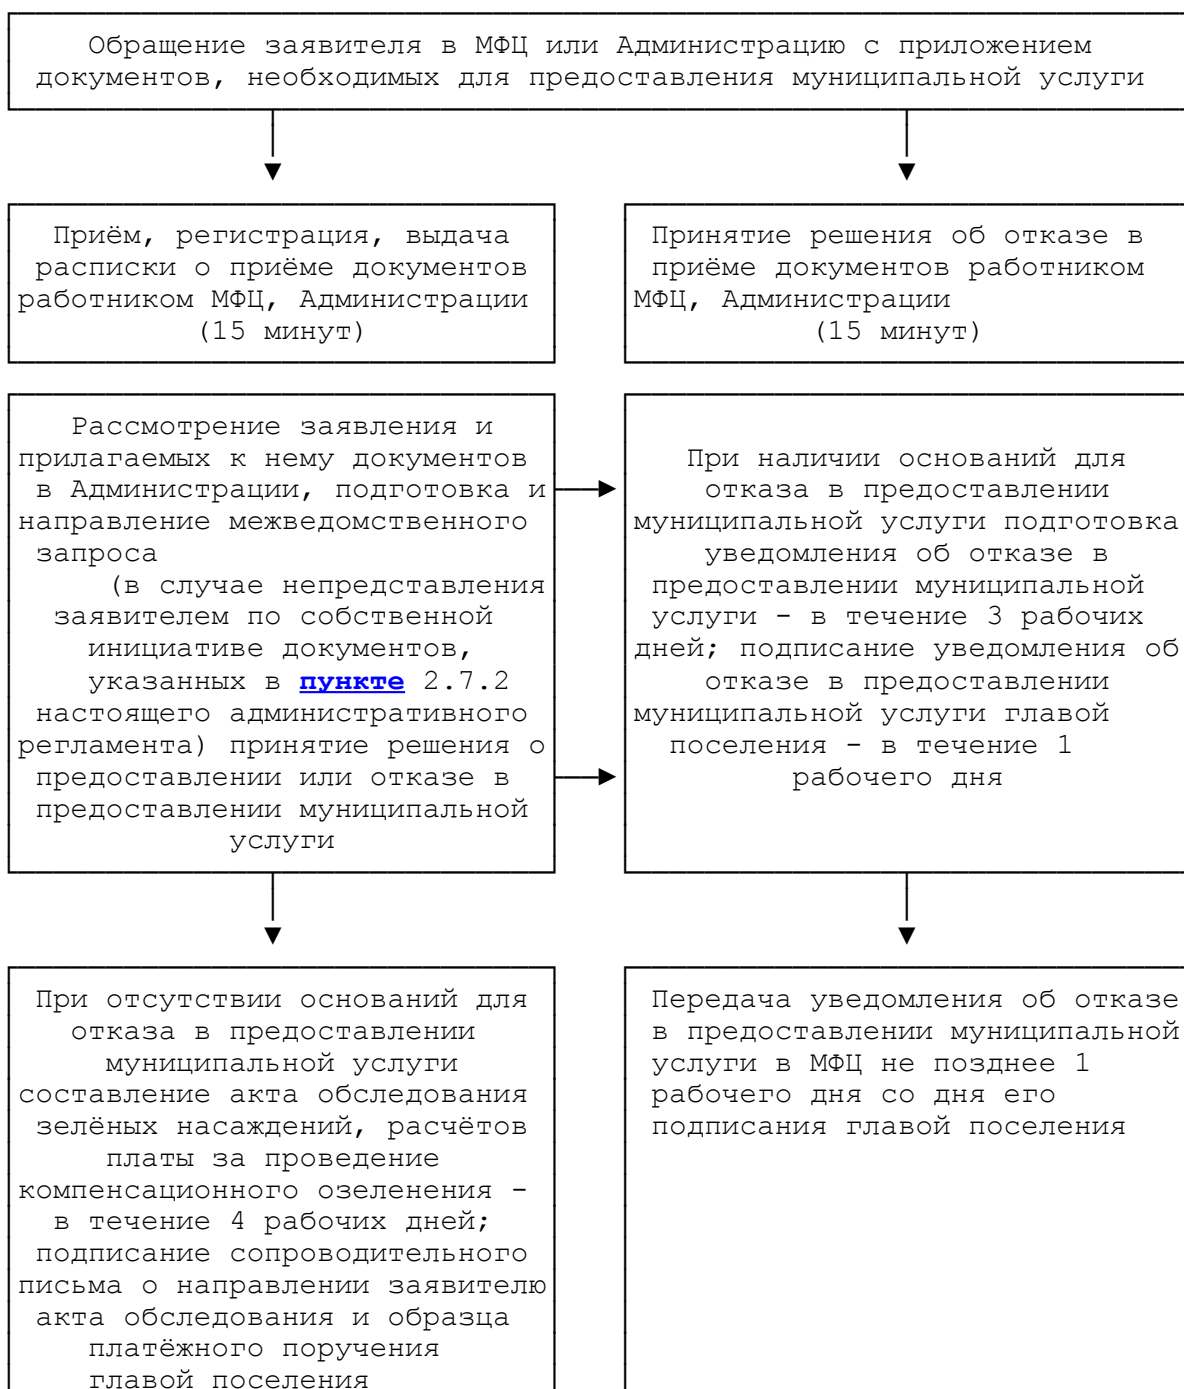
Обращение заявителя в МФЦ или Администрацию с приложением документов, необходимых для предоставления муниципальной услуги

Приём, регистрация, выдача расписки о приёме документов работником МФЦ, Администрации (15 минут)

Принятие решения об отказе в приёме документов работником МФЦ, Администрации (15 минут)

Рассмотрение заявления и прилагаемых к нему документов в Администрации, подготовка и направление межведомственного запроса (в случае непредставления заявителем по собственной инициативе документов, указанных в пункте 2.7.2 настоящего административного регламента) принятие решения о предоставлении или отказе в предоставлении муниципальной услуги

При наличии оснований для отказа в предоставлении муниципальной услуги подготовка уведомления об отказе в предоставлении муниципальной услуги - в течение 3 рабочих дней; подписание уведомления об отказе в предоставлении муниципальной услуги главой поселения - в течение 1 рабочего дня

При отсутствии оснований для отказа в предоставлении муниципальной услуги составление акта обследования зелёных насаждений, расчётов платы за проведение компенсационного озеленения - в течение 4 рабочих дней; подписание сопроводительного письма о направлении заявителю акта обследования и образца платёжного поручения главой поселения

Передача уведомления об отказе в предоставлении муниципальной услуги в МФЦ не позднее 1 рабочего дня со дня его подписания главой поселения